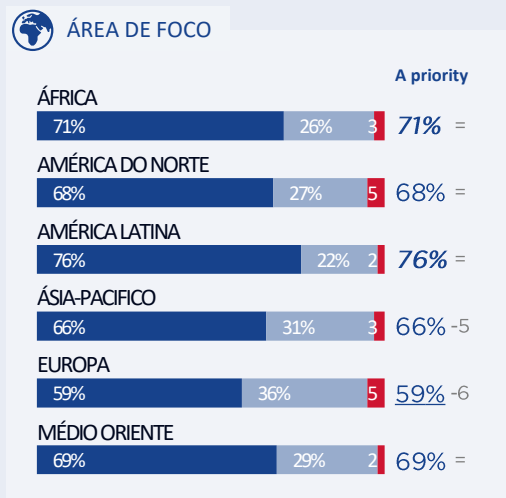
ÁREA DE FOCO

A priority

ÁFRICA
71% 26% 3 71% =

AMÉRICA DO NORTE
68% 27% 5 68% =

AMÉRICA LATINA
76% 22% 2 76% =

ÁSIA-PACIFICO
66% 31% 3 66% -5

EUROPA
59% 36% 5 59% -6

MÉDIO ORIENTE
69% 29% 2 69% =